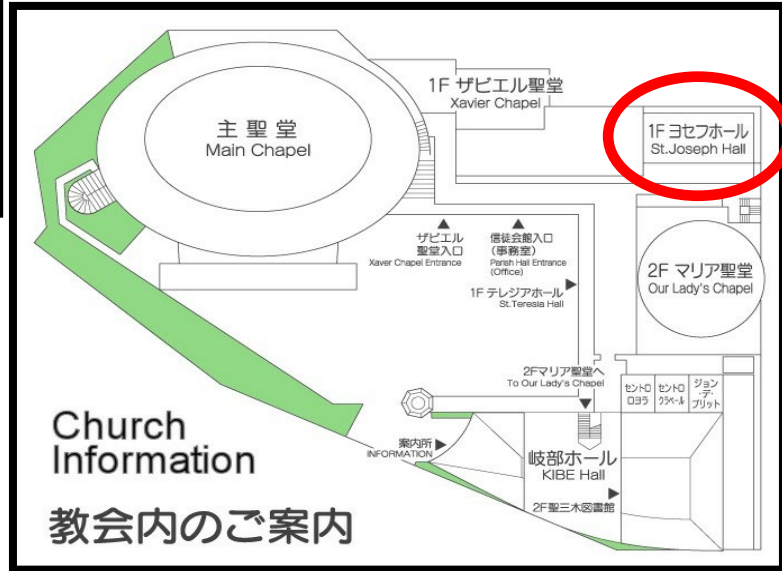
1F ザビエル聖堂
Xavier Chapel

主聖堂
Main Chapel

1F ヨセフホール
St.Joseph Hall

ザビエル聖堂入口
Xaver Chapel Entrance

信徒会館入口（事務室）
Parish Hall Entrance (Office)

1F テレジアホール
St.Teresia Hall

2F マリア聖堂
Our Lady's Chapel

2Fマリア聖堂へ
To Our Lady's Chapel

セントロ ロヨラ

セントロ クラベール

ジョン・デ・ブリット

Church Information

案内所
INFORMATION

岐部ホール
KIBE Hall

2F聖三木図書館

教会内のご案内